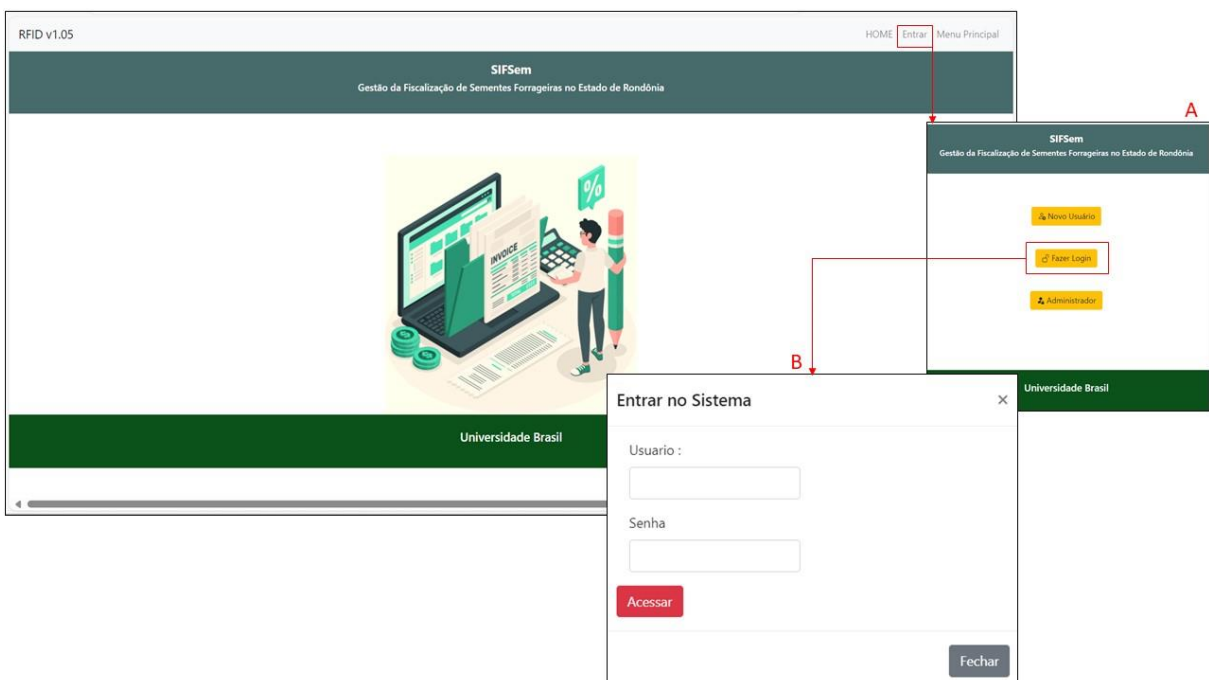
RFID v1.05

HOME Entrar Menu Principal

SIFSem
Gestão da Fiscalização de Sementes Forrageiras no Estado de Rondônia

%

INVOICE

Universidade Brasil

A

SIFSem
Gestão da Fiscalização de Sementes Forrageiras no Estado de Rondônia

Novo Usuário

Fazer Login

Administrador

Universidade Brasil

B

Entrar no Sistema ×

Usuario :

Senha

Acessar

Fechar